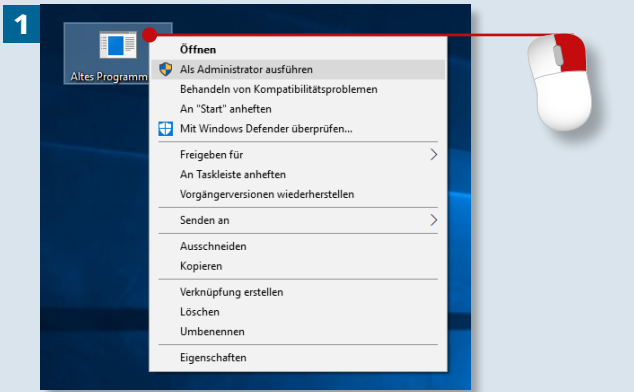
1

Altes Programm

Öffnen
Als Administrator ausführen
Behandeln von Kompatibilitätsproblemen
An "Start" anheften
Mit Windows Defender überprüfen...

Freigeben für
An Taskleiste anheften
Vorgängerversionen wiederherstellen

Senden an

Ausschneiden
Kopieren

Verknüpfung erstellen
Löschen
Umbenennen

Eigenschaften